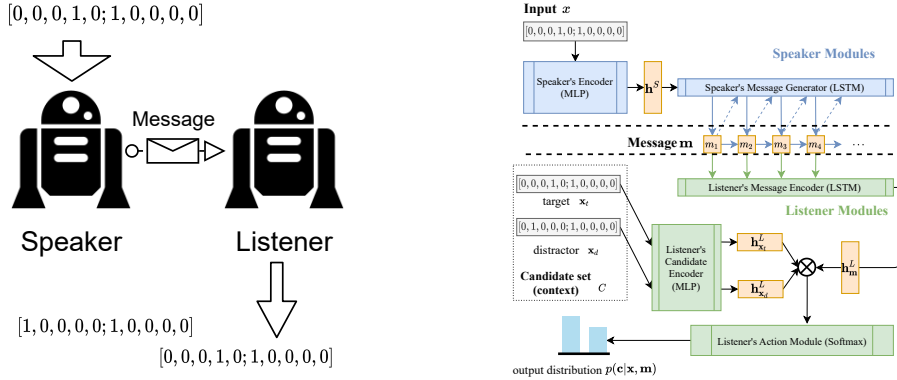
$[0, 0, 0, 1, 0; 1, 0, 0, 0, 0]$

Message

Speaker

Listener

$[1, 0, 0, 0, 0; 1, 0, 0, 0, 0]$

$[0, 0, 0, 1, 0; 1, 0, 0, 0, 0]$

Input $x$

$[0, 0, 0, 1, 0; 1, 0, 0, 0, 0]$

Speaker Modules

Speaker's Encoder (MLP)

$\mathbf{h}^S$

Speaker's Message Generator (LSTM)

Message $\mathbf{m}$

$m_1$ $m_2$ $m_3$ $m_4$ ...

$[0, 0, 0, 1, 0; 1, 0, 0, 0, 0]$

target $\mathbf{x}_t$

Listener's Message Encoder (LSTM)

Listener Modules

$[0, 1, 0, 0, 0; 1, 0, 0, 0, 0]$

distractor $\mathbf{x}_d$

Candidate set (context) $C$

Listener's Candidate Encoder (MLP)

$\mathbf{h}^L_{\mathbf{x}_t}$

$\mathbf{h}^L_{\mathbf{x}_d}$

$\mathbf{h}^L_{\mathbf{m}}$

Listener's Action Module (Softmax)

output distribution $p(\mathbf{c}|\mathbf{x}, \mathbf{m})$